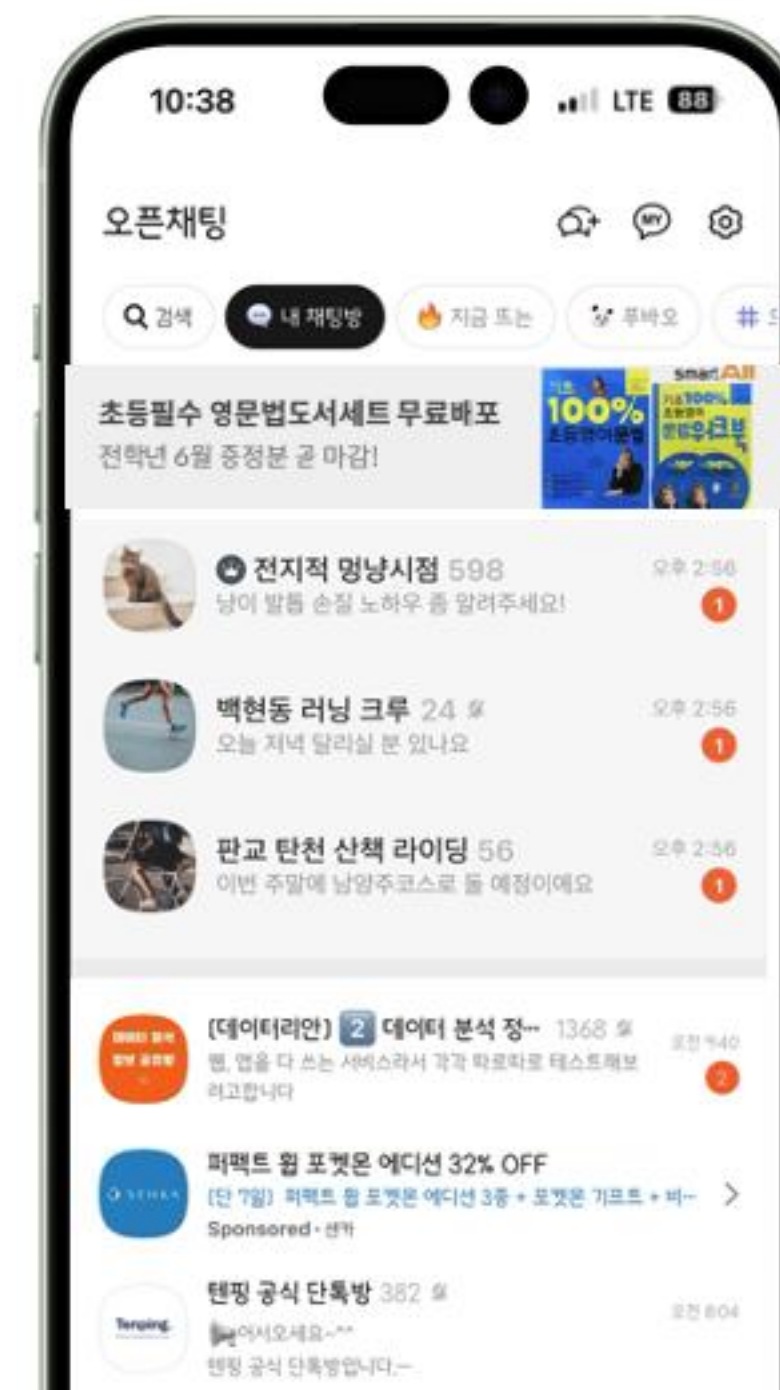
10:38 LTE 88

오픈채팅

MY

검색 내 채팅방 지금 뜨는 푸바오 #

초등필수 영문법도서세트 무료배포
전학년 6월 증정분 곧 마감!

100%
smart All

전지적 멍냥시점 598
냥이 발톱 손질 노하우 좀 알려주세요!
오후 2:56
1

백현동 러닝 크루 24
오늘 저녁 달리실 분 있나요
오후 2:56
1

판교 탄천 산책 라이딩 56
이번 주말에 남양주코스로 돌 예정이에요
오후 2:56
1

(데이터리안) 2 데이터 분석 정··· 1368
웹, 앱을 다 쓰는 서비스라서 각각 따로따로 테스트해보려고합니다
오전 9:40
2

퍼펙트 휩 포켓몬 에디션 32% OFF
[단 7일] 퍼펙트 휩 포켓몬 에디션 3종 + 포켓몬 기프트 + 비···
Sponsored · 센카
SENKA

텐핑 공식 단톡방 382
어서오세요~^^
텐핑 공식 단톡방입니다.~
오전 8:04
Tenping